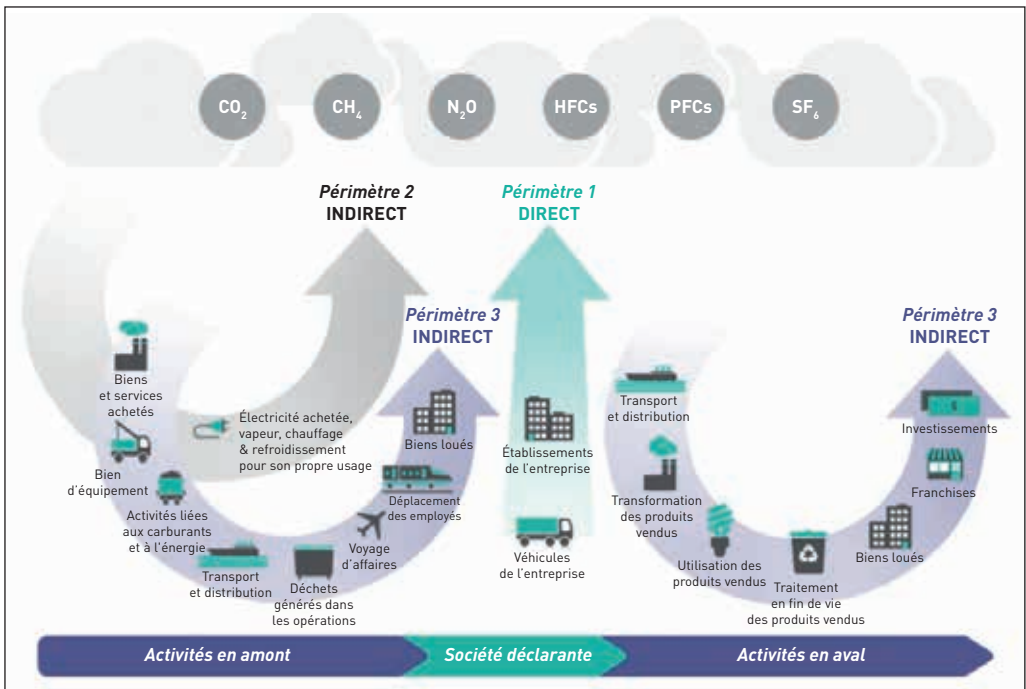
$CO_2$ $CH_4$ $N_2O$ HFCs PFCs $SF_6$

Périmètre 2
INDIRECT

Périmètre 1
DIRECT

Périmètre 3
INDIRECT

Périmètre 3
INDIRECT

Biens et services achetés

Bien d'équipement

Activités liées aux carburants et à l'énergie

Transport et distribution

Déchets générés dans les opérations

Électricité achetée, vapeur, chauffage & refroidissement pour son propre usage

Biens loués

Déplacement des employés

Voyage d'affaires

Établissements de l'entreprise

Véhicules de l'entreprise

Transport et distribution

Transformation des produits vendus

Utilisation des produits vendus

Traitement en fin de vie des produits vendus

Biens loués

Franchises

Investissements

Activités en amont
Société déclarante
Activités en aval